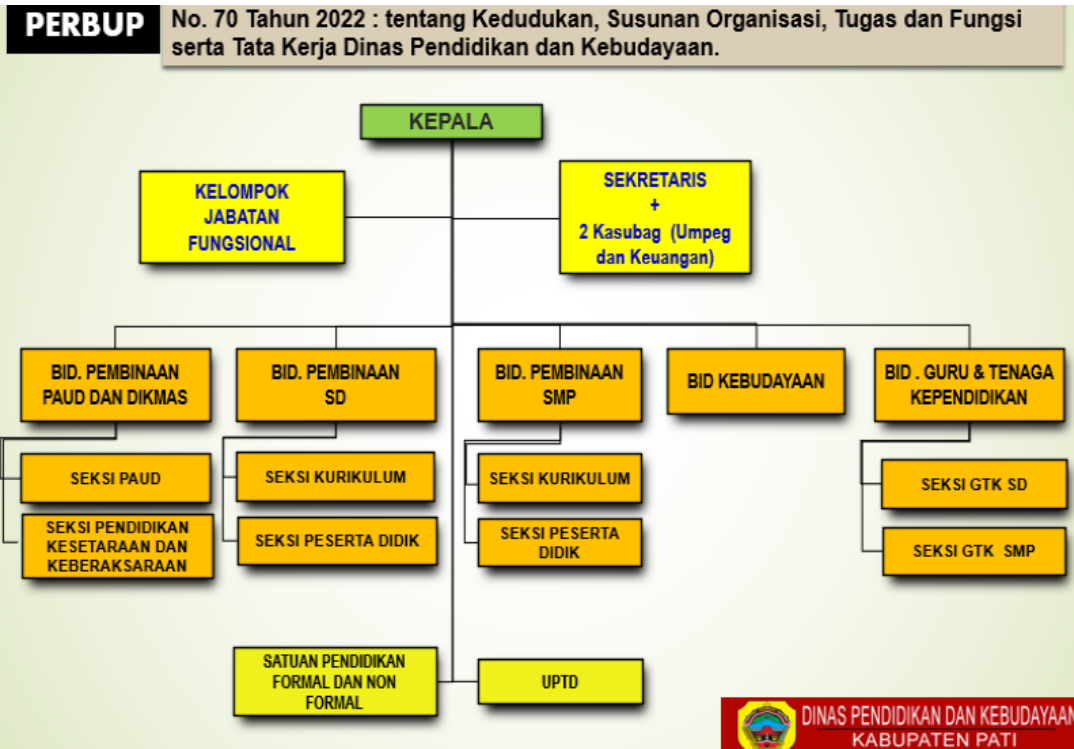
PERBUP

No. 70 Tahun 2022 : tentang Kedudukan, Susunan Organisasi, Tugas dan Fungsi serta Tata Kerja Dinas Pendidikan dan Kebudayaan.

KEPALA

KELOMPOK JABATAN FUNGSIONAL

SEKRETARIS + 2 Kasubag (Umpeg dan Keuangan)

BID. PEMBINAAN PAUD DAN DIKMAS

BID. PEMBINAAN SD

BID. PEMBINAAN SMP

BID KEBUDAYAAN

BID . GURU & TENAGA KEPENDIDIKAN

SEKSI PAUD

SEKSI PENDIDIKAN KESETARAAN DAN KEBERAKSARAAN

SEKSI KURIKULUM

SEKSI PESERTA DIDIK

SEKSI KURIKULUM

SEKSI PESERTA DIDIK

SEKSI GTK SD

SEKSI GTK SMP

SATUAN PENDIDIKAN FORMAL DAN NON FORMAL

UPTD

DINAS PENDIDIKAN DAN KEBUDAYAAN
KABUPATEN PATI